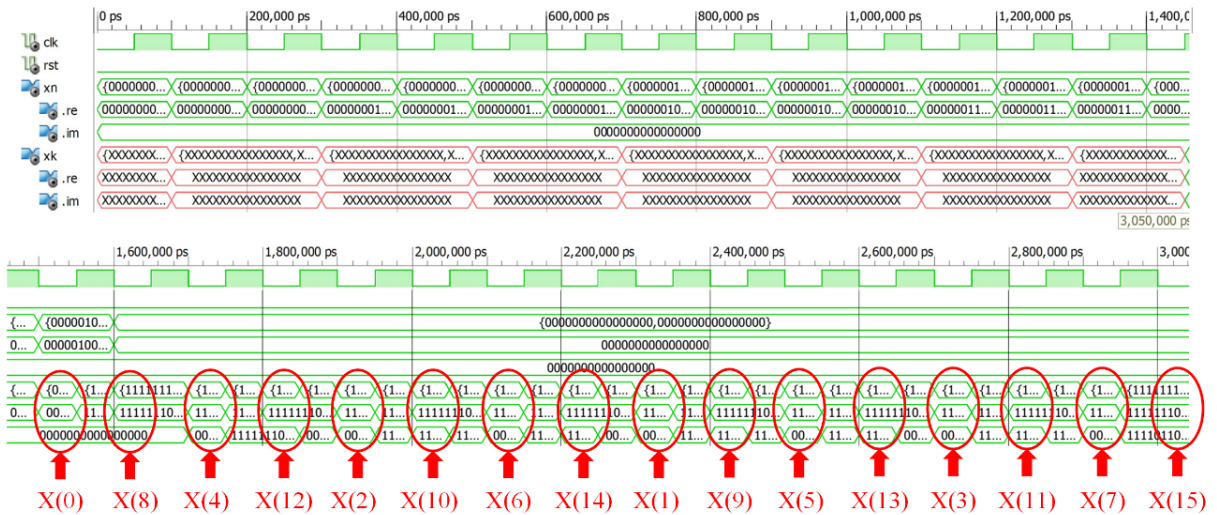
0 ps | 200,000 ps | 400,000 ps | 600,000 ps | 800,000 ps | 1,000,000 ps | 1,200,000 ps | 1,400,0

clk
rst
xn
.re
.im
xk
.re
.im

{0000000... {0000000... {0000000... {0000000... {0000000... {0000000... {0000000... {0000001... {0000001... {0000001... {0000001... {0000001... {0000001... {0000001... {000...

00000000... 00000000... 00000000... 00000001... 00000001... 00000001... 00000001... 00000010... 00000010... 00000010... 00000010... 00000011... 00000011... 0000...

0000000000000000

{XXXXXXX... {XXXXXXXXXXXXXXXX,X... {XXXXXXXXXXXXXXXX,X... {XXXXXXXXXXXXXXXX,X... {XXXXXXXXXXXXXXXX,X... {XXXXXXXXXXXXXXXX,X... {XXXXXXXXXXXXXXXX,X... {XXXXXXXXXXX...

XXXXXXXX... XXXXXXXXXXXXXXXX XXXXXXXXXXXXXXXX XXXXXXXXXXXXXXXX XXXXXXXXXXXXXXXX XXXXXXXXXXXXXXXX XXXXXXXXXXXXXXXX XXXXXXXXXXXX...

XXXXXXXX... XXXXXXXXXXXXXXXX XXXXXXXXXXXXXXXX XXXXXXXXXXXXXXXX XXXXXXXXXXXXXXXX XXXXXXXXXXXXXXXX XXXXXXXXXXXXXXXX XXXXXXXXXXXX...

3,050,000 ps

1,600,000 ps | 1,800,000 ps | 2,000,000 ps | 2,200,000 ps | 2,400,000 ps | 2,600,000 ps | 2,800,000 ps | 3,000

{... {0000010... {0000000000000000,0000000000000000}
0... 00000100... 0000000000000000
0000000000000000

{... {0... {1... {1111111... {1... {1... {1... {1... {1... {1... {1... {1... {1... {1... {1... {1... {1... {1... {1... {1... {1... {1... {1... {1... {1... {1... {1... {1... {1... {1... {1111111...
0... 00... 11... 11111110... 11... 11111110... 11... 11... 11111110... 11... 11... 11111110... 11... 11... 11111110... 11... 11... 11111110... 11... 11... 11111110... 11... 11... 11111110... 11... 11... 11111110...
0000000000000000 00... 11111110... 00... 11... 11... 11... 00... 11... 11... 11... 00... 11... 11... 11... 00... 11... 11... 11... 00... 11... 11... 11... 00... 11... 11110110...

X(0) X(8) X(4) X(12) X(2) X(10) X(6) X(14) X(1) X(9) X(5) X(13) X(3) X(11) X(7) X(15)